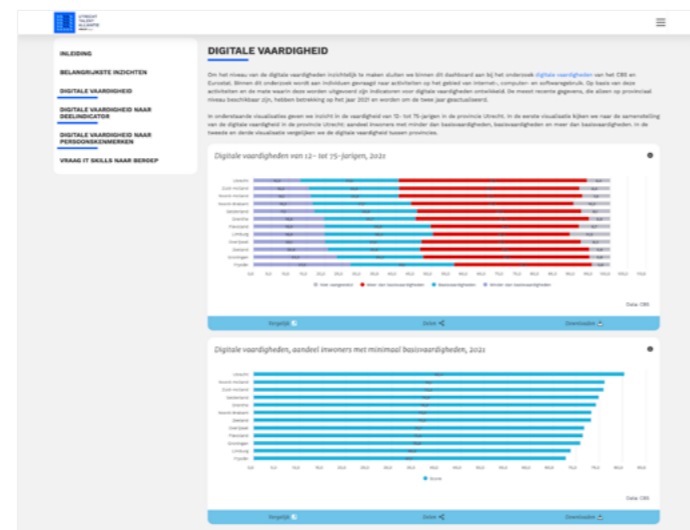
UTRECHT TALENT ALLIANTIE

INLEIDING

BELANGRIJKSTE INZICHTEN

DIGITALE VAARDIGHEID

DIGITALE VAARDIGHEID NAAR DEELINDICATOR

DIGITALE VAARDIGHEID NAAR PERSOONSKENMERKEN

VRAAG IT SKILLS NAAR BEROEP

DIGITALE VAARDIGHEID

Om het niveau van de digitale vaardigheden inzichtelijk te maken sluiten we binnen dit dashboard aan bij het onderzoek digitale vaardigheden van het CBS en Eurostat. Binnen dit onderzoek wordt aan individuen gevraagd naar activiteiten op het gebied van internet-, computer- en softwaregebruik. Op basis van deze activiteiten en de mate waarin deze worden uitgevoerd zijn indicatoren voor digitale vaardigheden ontwikkeld. De meest recente gegevens, die alleen op provinciaal niveau beschikbaar zijn, hebben betrekking op het jaar 2021 en worden om de twee jaar geactualiseerd.

In onderstaande visualisaties geven we inzicht in de vaardigheid van 12- tot 75-jarigen in de provincie Utrecht. In de eerste visualisatie kijken we naar de samenstelling van de digitale vaardigheid in de provincie Utrecht: aandeel inwoners met minder dan basisvaardigheden, basisvaardigheden en meer dan basisvaardigheden. In de tweede en derde visualisatie vergelijken we de digitale vaardigheid tussen provincies.

Digitale vaardigheden van 12- tot 75-jarigen, 2021

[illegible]

Niet vastgesteld   Meer dan basisvaardigheden   Basisvaardigheden   Minder dan basisvaardigheden

Data: CBS

Vergelijk   Delen   Downloaden

Digitale vaardigheden, aandeel inwoners met minimaal basisvaardigheden, 2021

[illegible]

Score

Data: CBS

Vergelijk   Delen   Downloaden